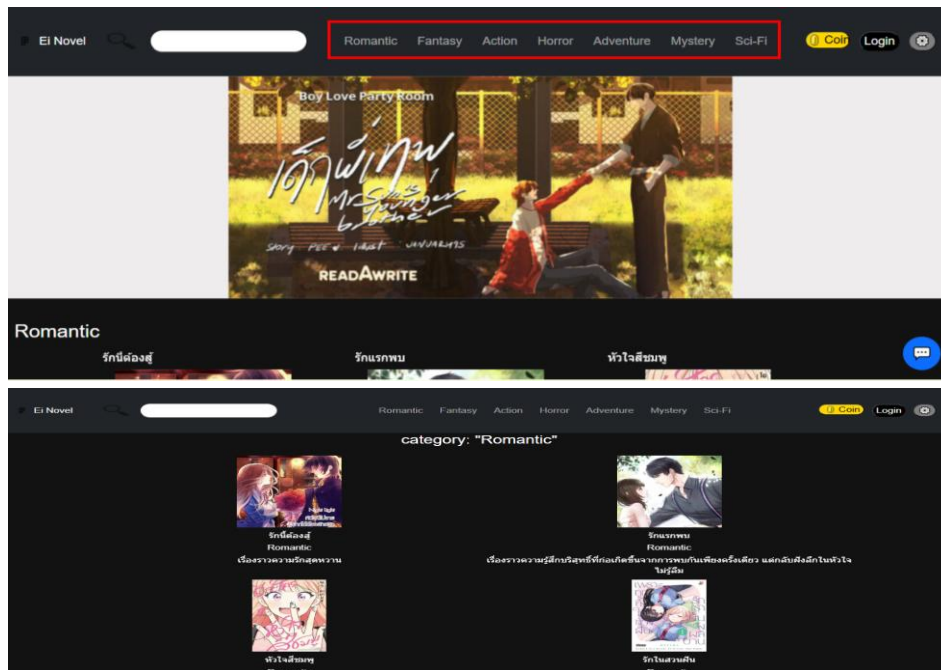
Ei Novel

Romantic Fantasy Action Horror Adventure Mystery Sci-Fi

Coin Login

Boy Love Party Room

เด็กพี่เทพ

story PEE-A illust UNJARYS

READAWRITE

Romantic

รักนี้ต้องสู้

รักแรกพบ

หัวใจสีชมพู

Ei Novel

Romantic Fantasy Action Horror Adventure Mystery Sci-Fi

Coin Login

category: "Romantic"

รักนี้ต้องสู้
Romantic
เรื่องราวความรักสุดหวาน

รักแรกพบ
Romantic
เรื่องราวความรู้สึกบริสุทธิ์ที่ก่อเกิดขึ้นจากการพบกันเพียงครั้งเดียว แต่กลับฝังลึกในหัวใจไม่รู้ลืม

หัวใจสีชมพู

รักในสวนดิน